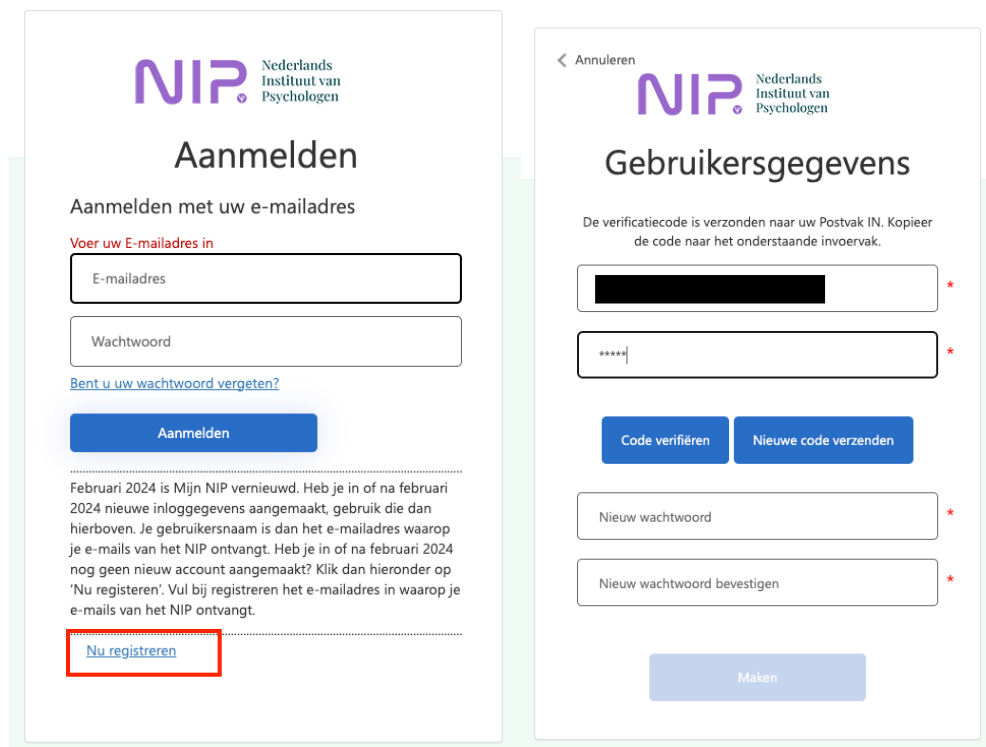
NIP Nederlands Instituut van Psychologen

Aanmelden

Aanmelden met uw e-mailadres

Voer uw E-mailadres in

E-mailadres

Wachtwoord

Bent u uw wachtwoord vergeten?

Aanmelden

Februari 2024 is Mijn NIP vernieuwd. Heb je in of na februari 2024 nieuwe inloggegevens aangemaakt, gebruik die dan hierboven. Je gebruikersnaam is dan het e-mailadres waarop je e-mails van het NIP ontvangt. Heb je in of na februari 2024 nog geen nieuw account aangemaakt? Klik dan hieronder op 'Nu registeren'. Vul bij registreren het e-mailadres in waarop je e-mails van het NIP ontvangt.

Nu registreren

< Annuleren

NIP Nederlands Instituut van Psychologen

Gebruikersgegevens

De verificatiecode is verzonden naar uw Postvak IN. Kopieer de code naar het onderstaande invoervak.

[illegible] *

***** *

Code verifiëren

Nieuwe code verzenden

Nieuw wachtwoord *

Nieuw wachtwoord bevestigen *

Maken